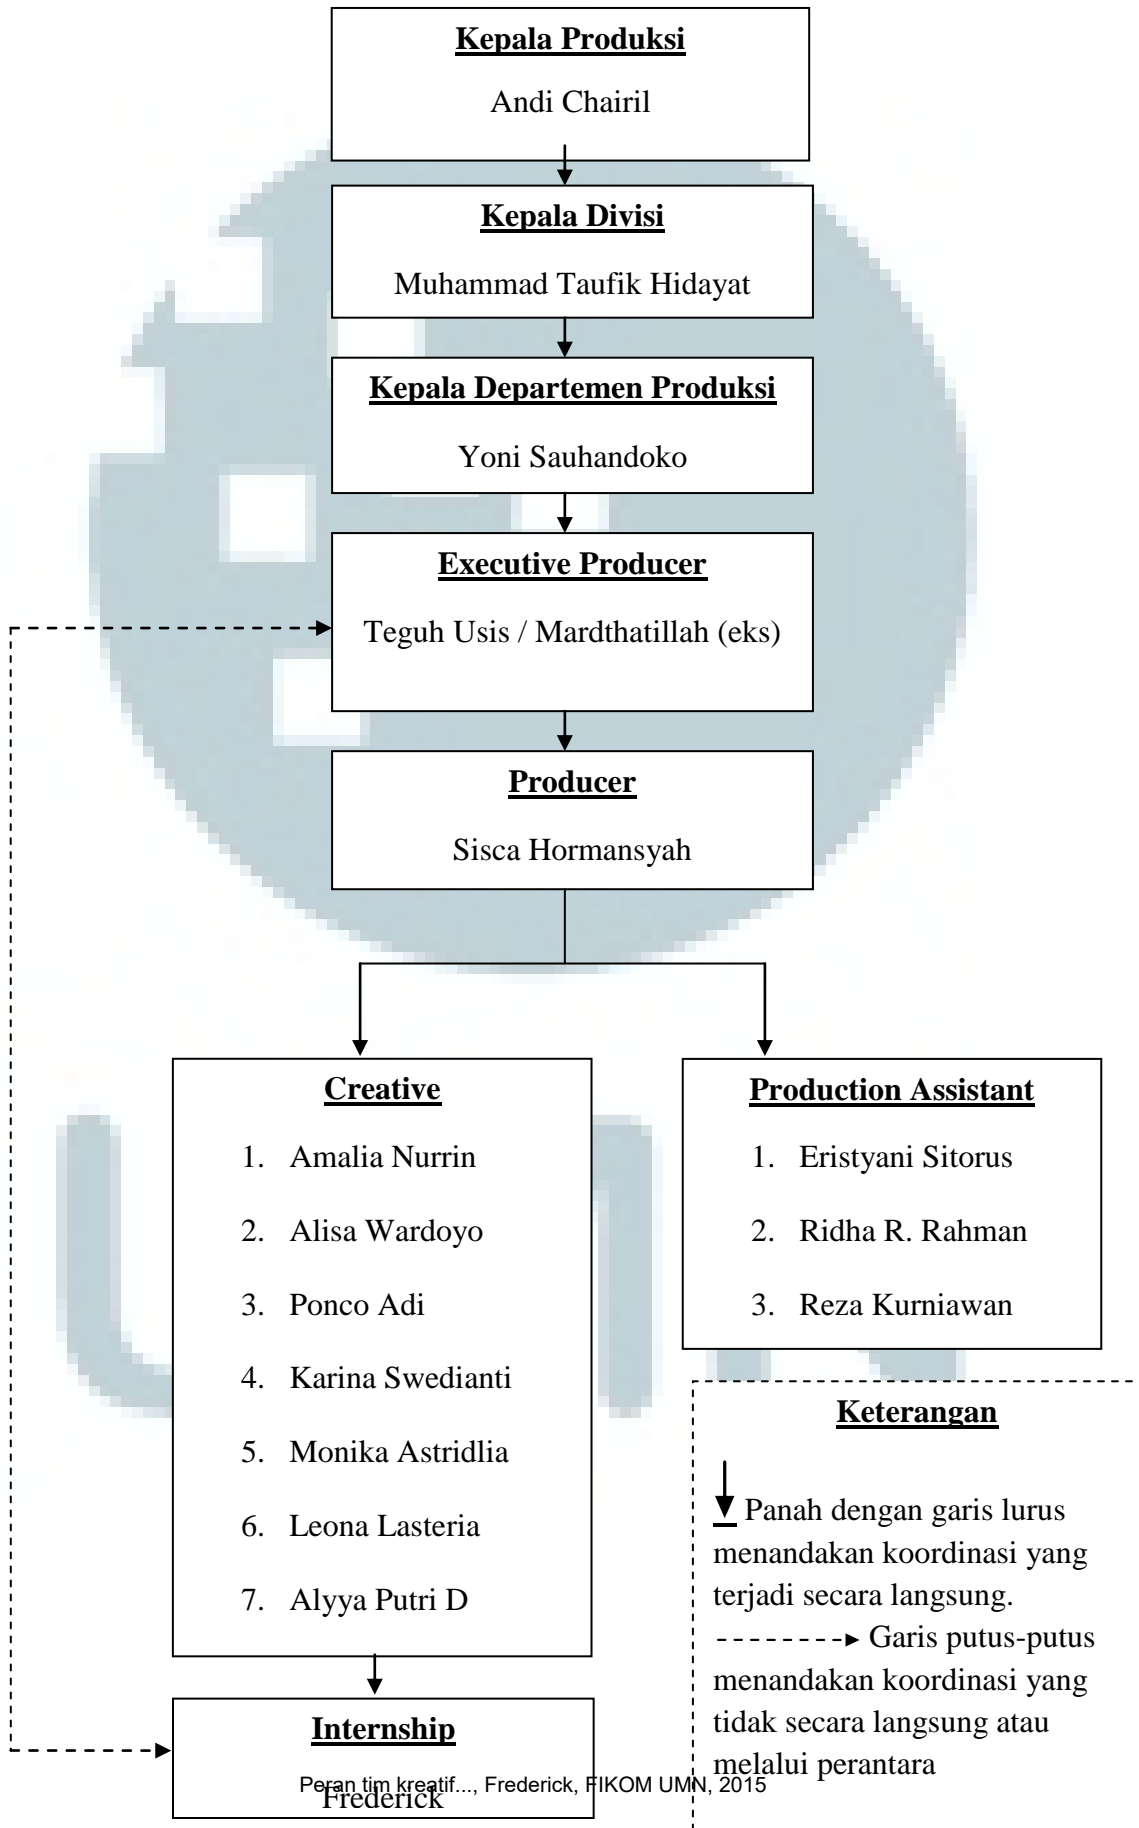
Kepala Produksi

Andi Chairil

Kepala Divisi

Muhammad Taufik Hidayat

Kepala Departemen Produksi

Yoni Sauhandoko

Executive Producer

Teguh Usis / Mardthatillah (eks)

Producer

Sisca Hormansyah

Creative

1. Amalia Nurrin
2. Alisa Wardoyo
3. Ponco Adi
4. Karina Swedianti
5. Monika Astridlia
6. Leona Lasteria
7. Alyya Putri D

Production Assistant

1. Eristyani Sitorus
2. Ridha R. Rahman
3. Reza Kurniawan

Keterangan

Panah dengan garis lurus menandakan koordinasi yang terjadi secara langsung.

Garis putus-putus menandakan koordinasi yang tidak secara langsung atau melalui perantara

Internship

Frederick

Peran tim kreatif..., Frederick, FIKOM UMN, 2015